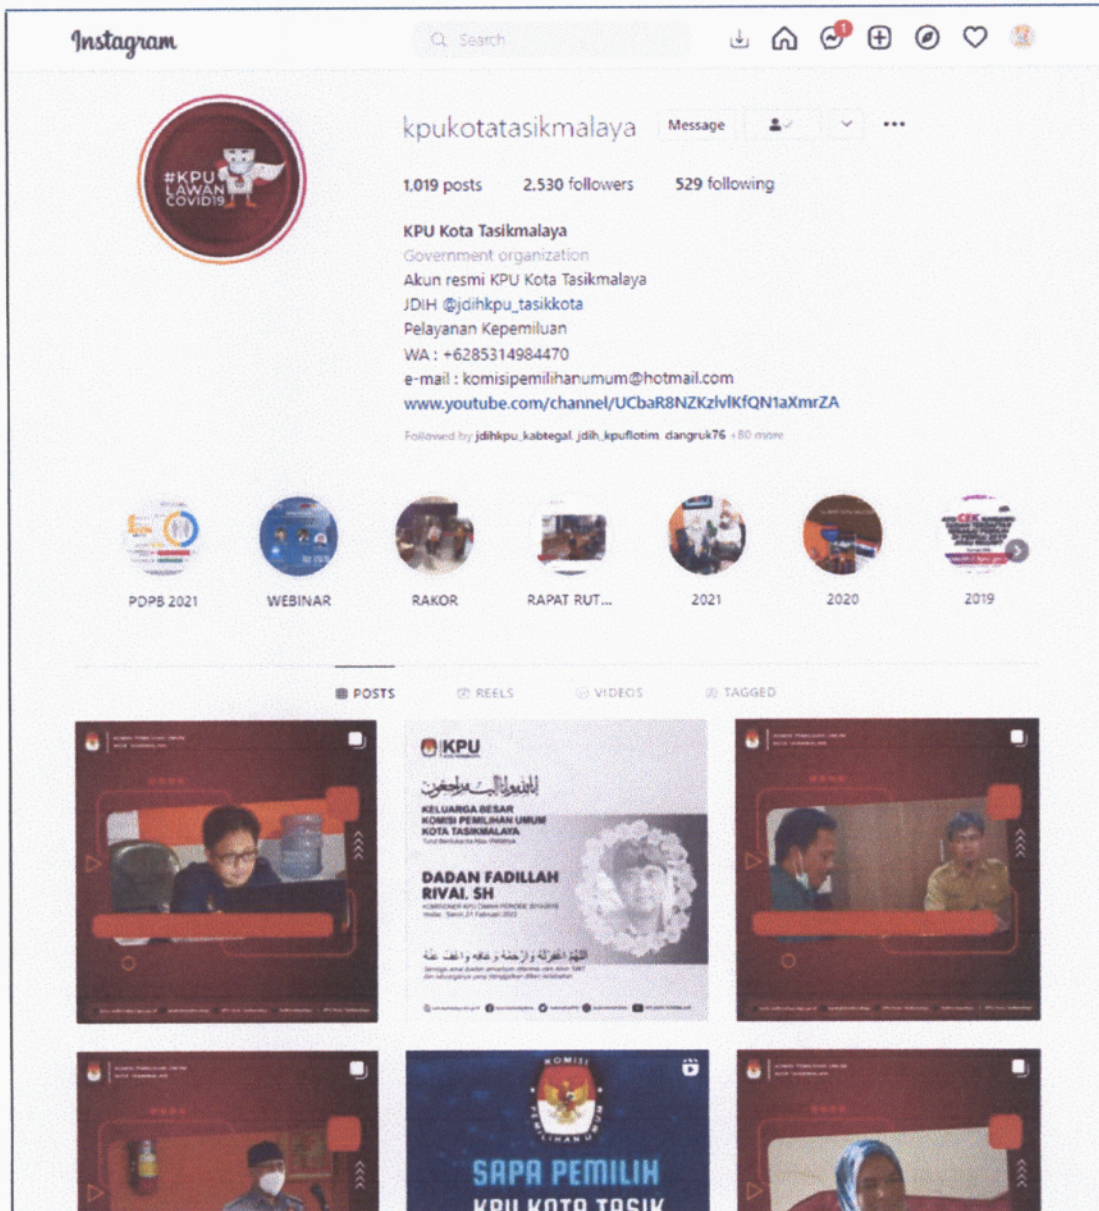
Instagram

Search

1

kpukotatasikmalaya Message

1,019 posts 2,530 followers 529 following

KPU Kota Tasikmalaya
Government organization
Akun resmi KPU Kota Tasikmalaya
JDIH @jdihkpu_tasikkota
Pelayanan Kepemiluan
WA : +6285314984470
e-mail : komisipemilihanumum@hotmail.com
www.youtube.com/channel/UCbaR8NZKzlvlKfQN1aXmrZA

Followed by jdihkpu_kabtegal, jdih_kpuflotim, dangruk76 + 80 more

#KPU LAWAN COVID19

PDPB 2021 WEBINAR RAKOR RAPAT RUT... 2021 2020 2019

POSTS REELS VIDEOS TAGGED

KPU

KELUARGA BESAR KOMISI PEMILIHAN UMUM KOTA TASIKMALAYA

DADAN FADILLAH RIVAI, SH

SAPA PEMILIH
KPU KOTA TASIK
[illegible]